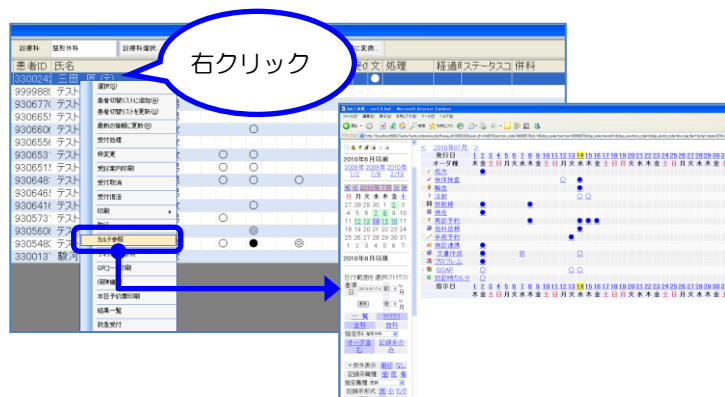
診療科 整形外科 診療科選択 に変換

右クリック

患者ID 氏名 文 処理 経過 ステータス 併科

3300024 三田
999988 テスト
930677 テスト
930665 テスト
930660 テスト
930653 テスト
930651 テスト
930648 テスト
930646 テスト
930641 テスト
930573 テスト
930560 テスト
930548 テスト
330013 駿河

選択(S)
患者切替リストに追加(A)
患者切替リストを更新(U)
最新の情報に更新(R)
受付処理
修変更
受診案内印刷
受付取消
受付復活
印刷
カルテ参照
QRコード印刷
本日予約票印刷
結果一覧
院受付

2010年07月
2010年6月8日(火)
日 月 火 水 木 金 土
2010年8月以降

一覧 分析
全科 自科

発行日
オーダ種
処方
検体検査
輸血
注射
放射線
病名
再診予約
指示伝票
手術予約
病診連携
文書作成
プロブレム
SOAP
診療時カルテ
発行日